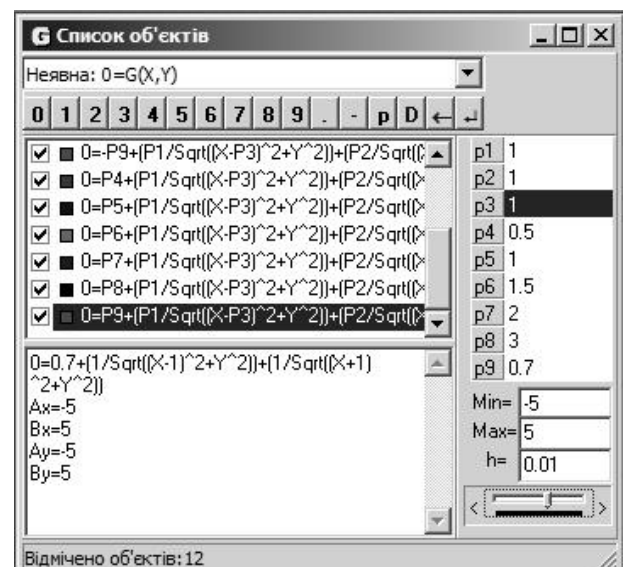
G Список об'єктів

Неявна: 0=G(X,Y)

0 1 2 3 4 5 6 7 8 9 . - p D

0=-P9+(P1/Sqrt((X-P3)^2+Y^2))+(P2/Sqrt((
0=P4+(P1/Sqrt((X-P3)^2+Y^2))+(P2/Sqrt((X
0=P5+(P1/Sqrt((X-P3)^2+Y^2))+(P2/Sqrt((X
0=P6+(P1/Sqrt((X-P3)^2+Y^2))+(P2/Sqrt((X
0=P7+(P1/Sqrt((X-P3)^2+Y^2))+(P2/Sqrt((X
0=P8+(P1/Sqrt((X-P3)^2+Y^2))+(P2/Sqrt((X
0=P9+(P1/Sqrt((X-P3)^2+Y^2))+(P2/Sqrt((X

| | |
|---|---|
| p1 | 1 |
| p2 | 1 |
| p3 | 1 |
| p4 | 0.5 |
| p5 | 1 |
| p6 | 1.5 |
| p7 | 2 |
| p8 | 3 |
| p9 | 0.7 |

0=0.7+(1/Sqrt((X-1)^2+Y^2))+(1/Sqrt((X+1)^2+Y^2))
Ax=-5
Bx=5
Ay=-5
By=5

Min= -5
Max= 5
h= 0.01

Відмічено об'єктів: 12